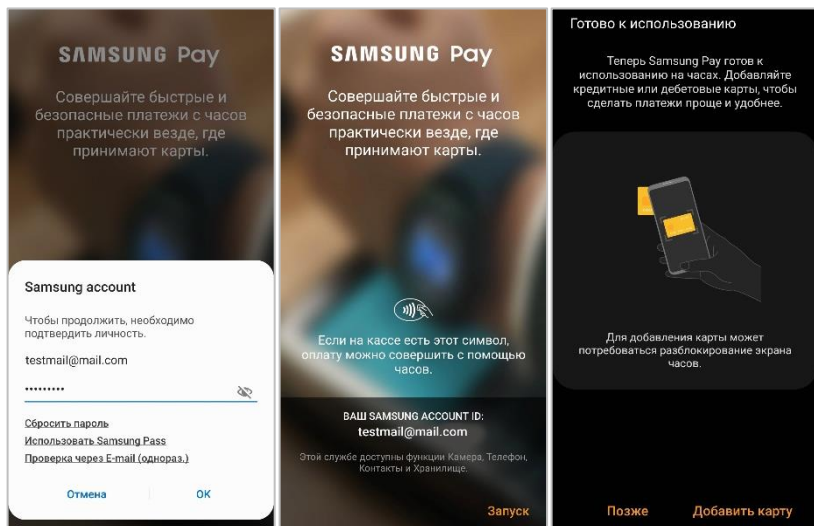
SAMSUNG Pay

Совершайте быстрые и безопасные платежи с часов практически везде, где принимают карты.

Samsung account

Чтобы продолжить, необходимо подтвердить личность.

testmail@mail.com

••••••••••

Сбросить пароль

Использовать Samsung Pass

Проверка через E-mail (однораз.)

Отмена

OK

SAMSUNG Pay

Совершайте быстрые и безопасные платежи с часов практически везде, где принимают карты.

Если на кассе есть этот символ, оплату можно совершить с помощью часов.

ВАШ SAMSUNG ACCOUNT ID:

testmail@mail.com

Этой службе доступны функции Камера, Телефон, Контакты и Хранилище.

Запуск

Готово к использованию

Теперь Samsung Pay готов к использованию на часах. Добавляйте кредитные или дебетовые карты, чтобы сделать платежи проще и удобнее.

Для добавления карты может потребоваться разблокирование экрана часов.

Позже

Добавить карту